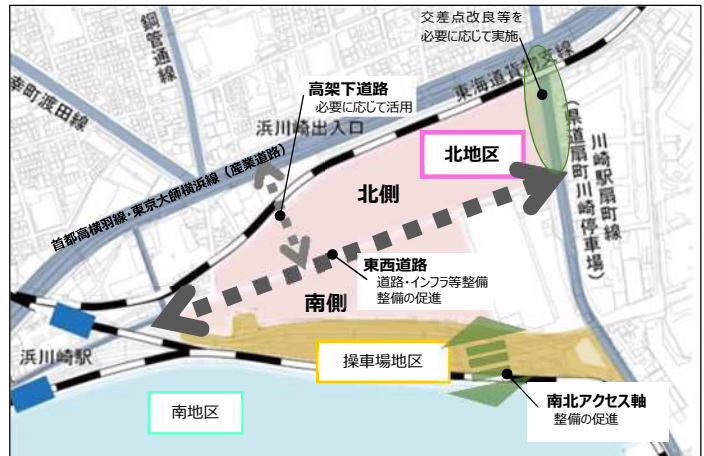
交差点改良等を必要に応じて実施

銅管通線

幸町渡田線

東海道貨物支線

高架下道路
必要に応じて活用

浜川崎出入口

北地区

川崎駅扇町線（県道扇町川崎停車場）

首都高速横羽線・東京大師横浜線（産業道路）

北側

東西道路
道路・インフラ等整備
整備の促進

南側

浜川崎駅

操車場地区

南北アクセス軸
整備の促進

南地区